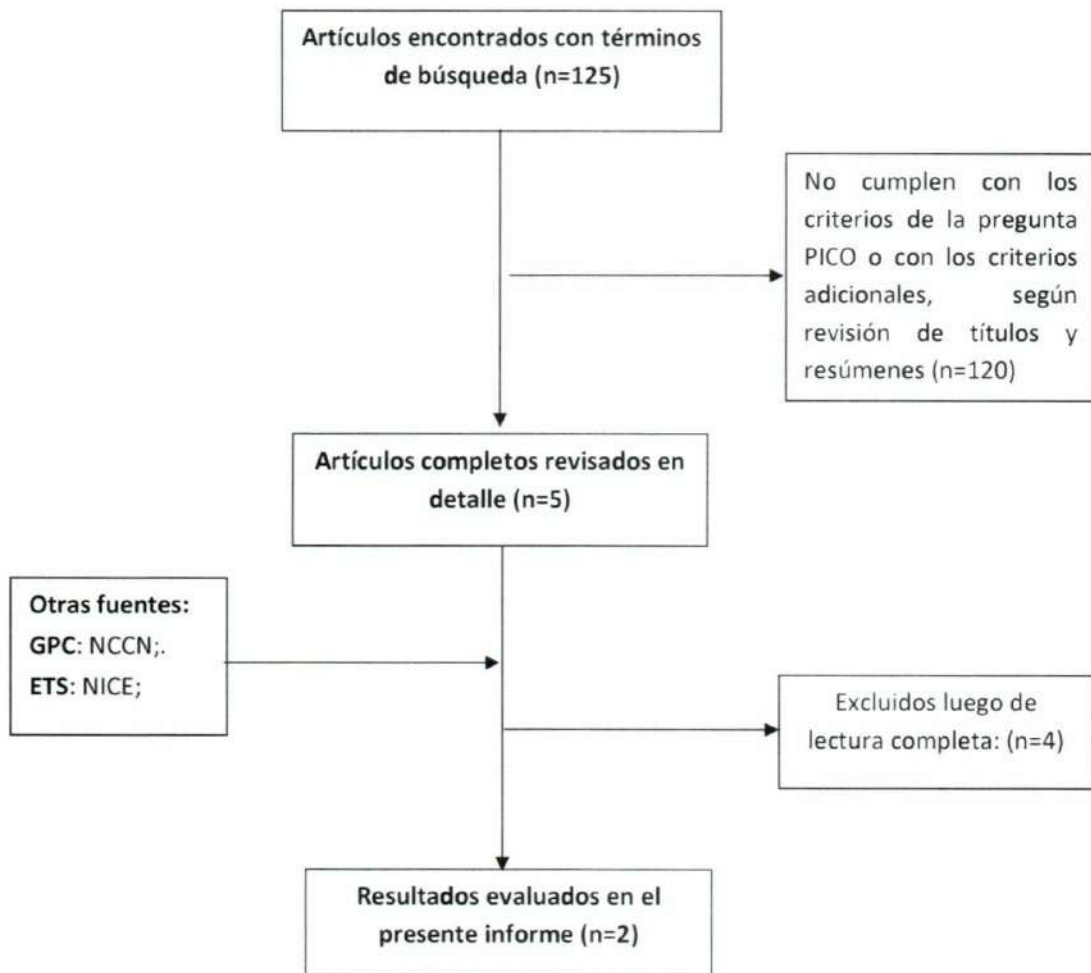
Artículos encontrados con términos de búsqueda (n=125)

No cumplen con los criterios de la pregunta PICO o con los criterios adicionales, según revisión de títulos y resúmenes (n=120)

Artículos completos revisados en detalle (n=5)

Otras fuentes:
GPC: NCCN;.
ETS: NICE;

Excluidos luego de lectura completa: (n=4)

Resultados evaluados en el presente informe (n=2)